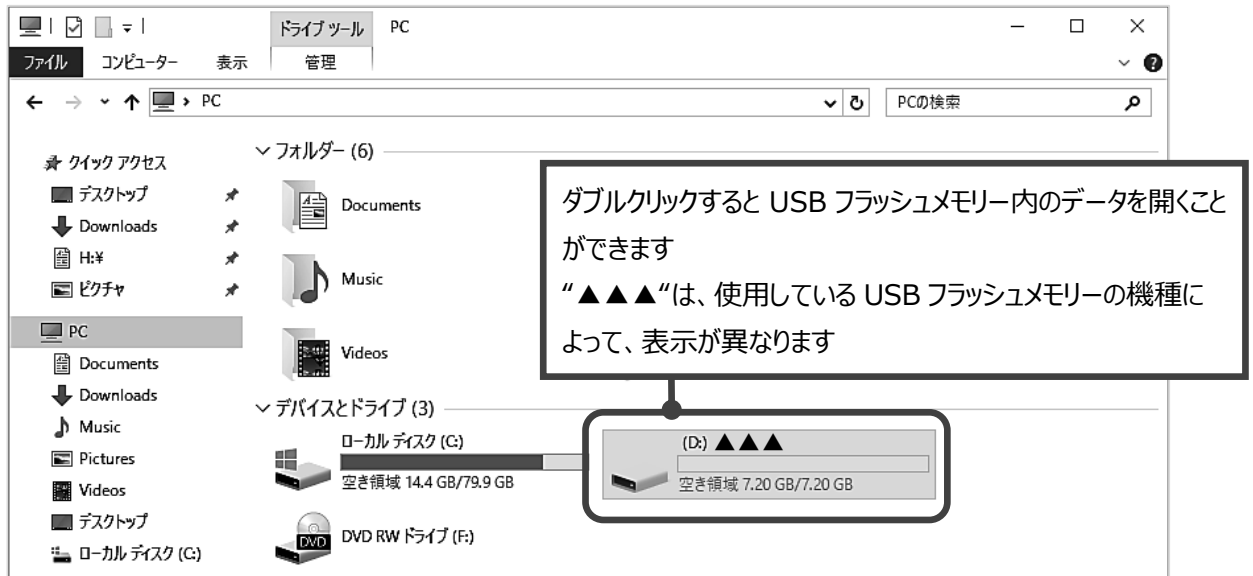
ドライブ ツール PC

ファイル コンピューター 表示 管理

PC

PCの検索

クイック アクセス
デスクトップ
Downloads
H:¥
ピクチャ
PC
Documents
Downloads
Music
Pictures
Videos
デスクトップ
ローカル ディスク (C:)

フォルダー (6)

Documents

Music

Videos

デバイスとドライブ (3)

ローカル ディスク (C:)
空き領域 14.4 GB/79.9 GB

DVD RW ドライブ (F:)

(D:) ▲▲▲
空き領域 7.20 GB/7.20 GB

ダブルクリックすると USB フラッシュメモリー内のデータを開くことができます
"▲▲▲"は、使用している USB フラッシュメモリーの機種によって、表示が異なります